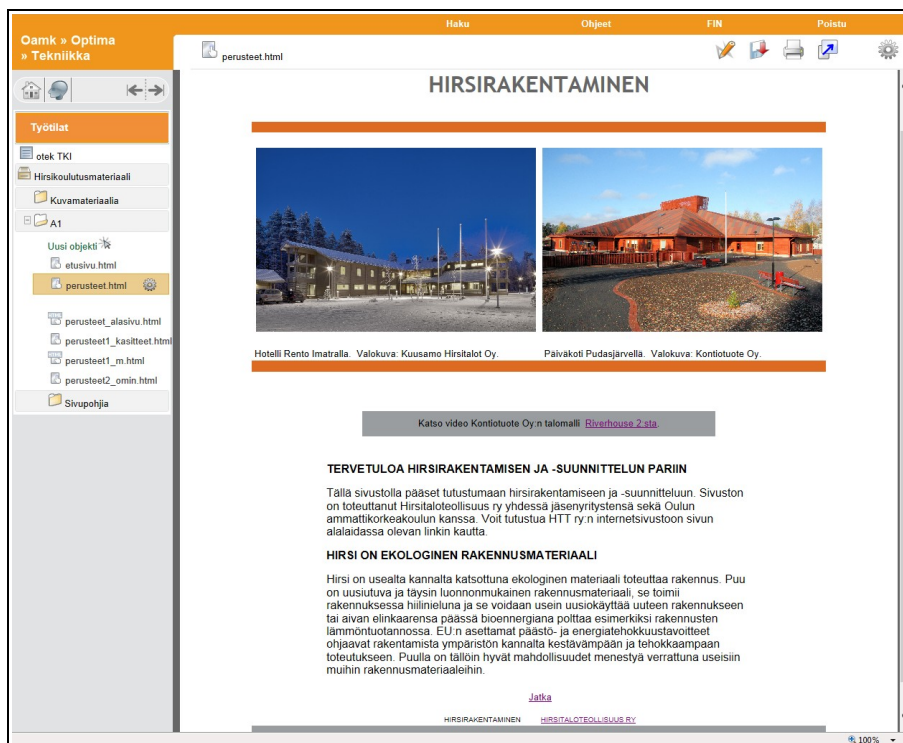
Oamk » Optima » Tekniikka

Haku Objeet FIN Poistu

perusteet.html

Työtilat

otek TKI
Hirsikoulutusmateriaali
Kuvamateriaalia
A1
Uusi objekti
etusivu.html
perusteet.html
perusteet_alasivu.html
perusteet1_kasitteet.html
perusteet1_m.html
perusteet2_omin.html
Sivupohjia

HIRSIRAKENTAMINEN

Hotelli Rento Imatralla. Valokuva: Kuusamo Hirsitalot Oy.

Päiväkoti Pudasjärvellä. Valokuva: Kontiotuote Oy.

Katso video Kontiotuote Oy:n talomalli Riverhouse 2:sta.

TERVETULOA HIRSIRAKENTAMISEN JA -SUUNNITTELUN PARIIN

Tällä sivustolla pääset tutustumaan hirsirakentamiseen ja -suunnitteluun. Sivuston on toteuttanut Hirsitaloteollisuus ry yhdessä jäsenyritystensä sekä Oulun ammattikorkeakoulun kanssa. Voit tutustua HTT ry:n internetsivustoon sivun alalaidassa olevan linkin kautta.

HIRSI ON EKOLOGINEN RAKENNUSMATERIAALI

Hirsi on usealta kannalta katsottuna ekologinen materiaali toteuttaa rakennus. Puu on uusiutuva ja täysin luonnonmukainen rakennusmateriaali, se toimii rakennuksessa hiilinieluna ja se voidaan usein uusiokäyttää uuteen rakennukseen tai aivan elinkaarensa päässä bioenergiana polttaa esimerkiksi rakennusten lämmöntuotannossa. EU:n asettamat päästö- ja energiatehokkuustavoitteet ohjaavat rakentamista ympäristön kannalta kestävämpään ja tehokkaampaan toteutukseen. Puulla on tällöin hyvät mahdollisuudet menestyä verrattuna useisiin muihin rakennusmateriaaleihin.

Jatka

HIRSIRAKENTAMINEN HIRSITALOTEOLLISUUS RY

100%